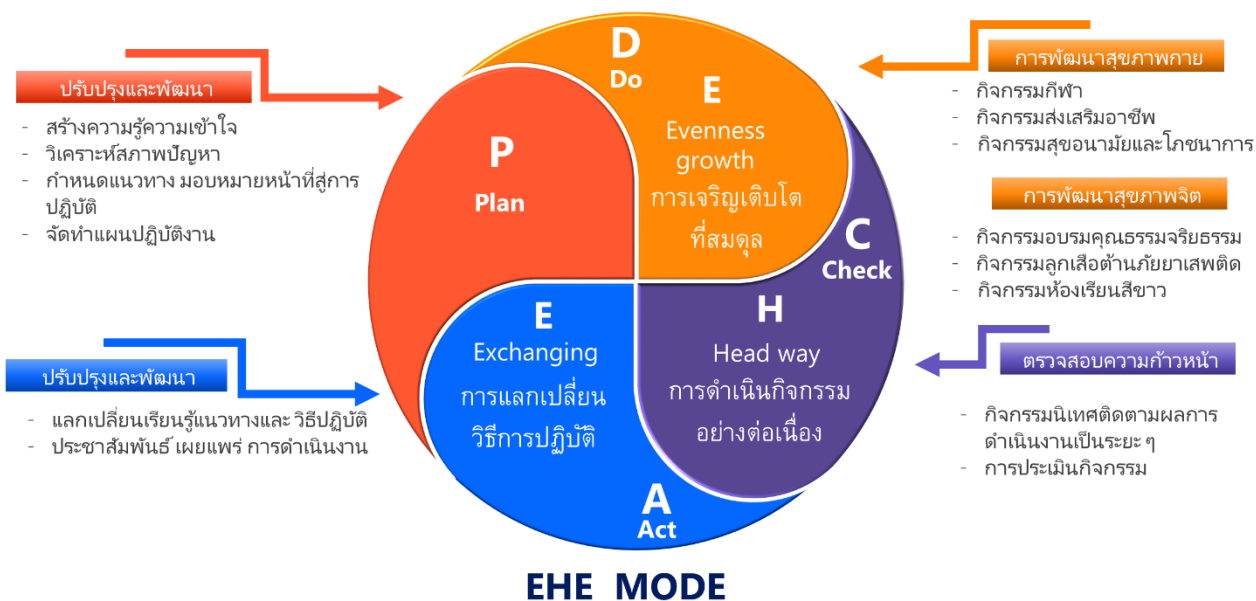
ปรับปรุงและพัฒนา

- สร้างความรู้ความเข้าใจ
- วิเคราะห์สภาพปัญหา
- กำหนดแนวทาง มอบหมายหน้าที่สู่การปฏิบัติ
- จัดทำแผนปฏิบัติงาน

ปรับปรุงและพัฒนา

- แลกเปลี่ยนเรียนรู้แนวทางและ วิธีปฏิบัติ
- ประชาสัมพันธ์ เผยแพร่ การดำเนินงาน

D
Do

P
Plan

E
Evenness growth
การเจริญเติบโตที่สมดุล

C
Check

E
Exchanging
การแลกเปลี่ยนวิธีการปฏิบัติ

H
Head way
การดำเนินกิจกรรมอย่างต่อเนื่อง

A
Act

การพัฒนาสุขภาพกาย

- กิจกรรมกีฬา
- กิจกรรมส่งเสริมอาชีพ
- กิจกรรมสุขอนามัยและโภชนาการ

การพัฒนาสุขภาพจิต

- กิจกรรมอบรมคุณธรรมจริยธรรม
- กิจกรรมลูกเสือต้านภัยยาเสพติด
- กิจกรรมห้องเรียนสีขาว

ตรวจสอบความก้าวหน้า

- กิจกรรมนิเทศติดตามผลการดำเนินงานเป็นระยะ ๆ
- การประเมินกิจกรรม

EHE MODE